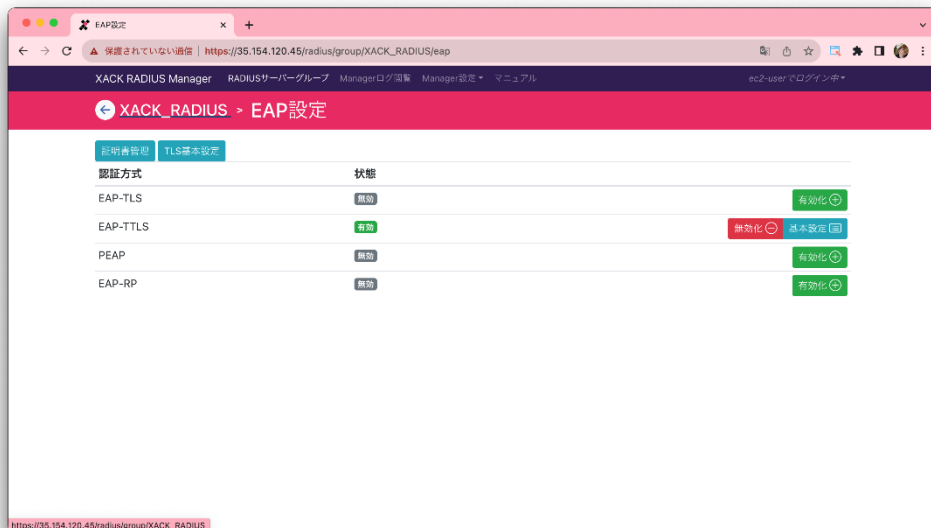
EAP設定 ×

保護されていない通信 | https://35.154.120.45/radius/group/XACK_RADIUS/eap

XACK RADIUS Manager RADIUSサーバーグループ Managerログ閲覧 Manager設定 マニュアル ec2-userでログイン中

XACK_RADIUS > EAP設定

証明書管理 TLS基本設定

| 認証方式 | 状態 | |
|---|---|---|
| EAP-TLS | 無効 | 有効化 |
| EAP-TTLS | 有効 | 無効化 基本設定 |
| PEAP | 無効 | 有効化 |
| EAP-RP | 無効 | 有効化 |

https://35.154.120.45/radius/group/XACK_RADIUS